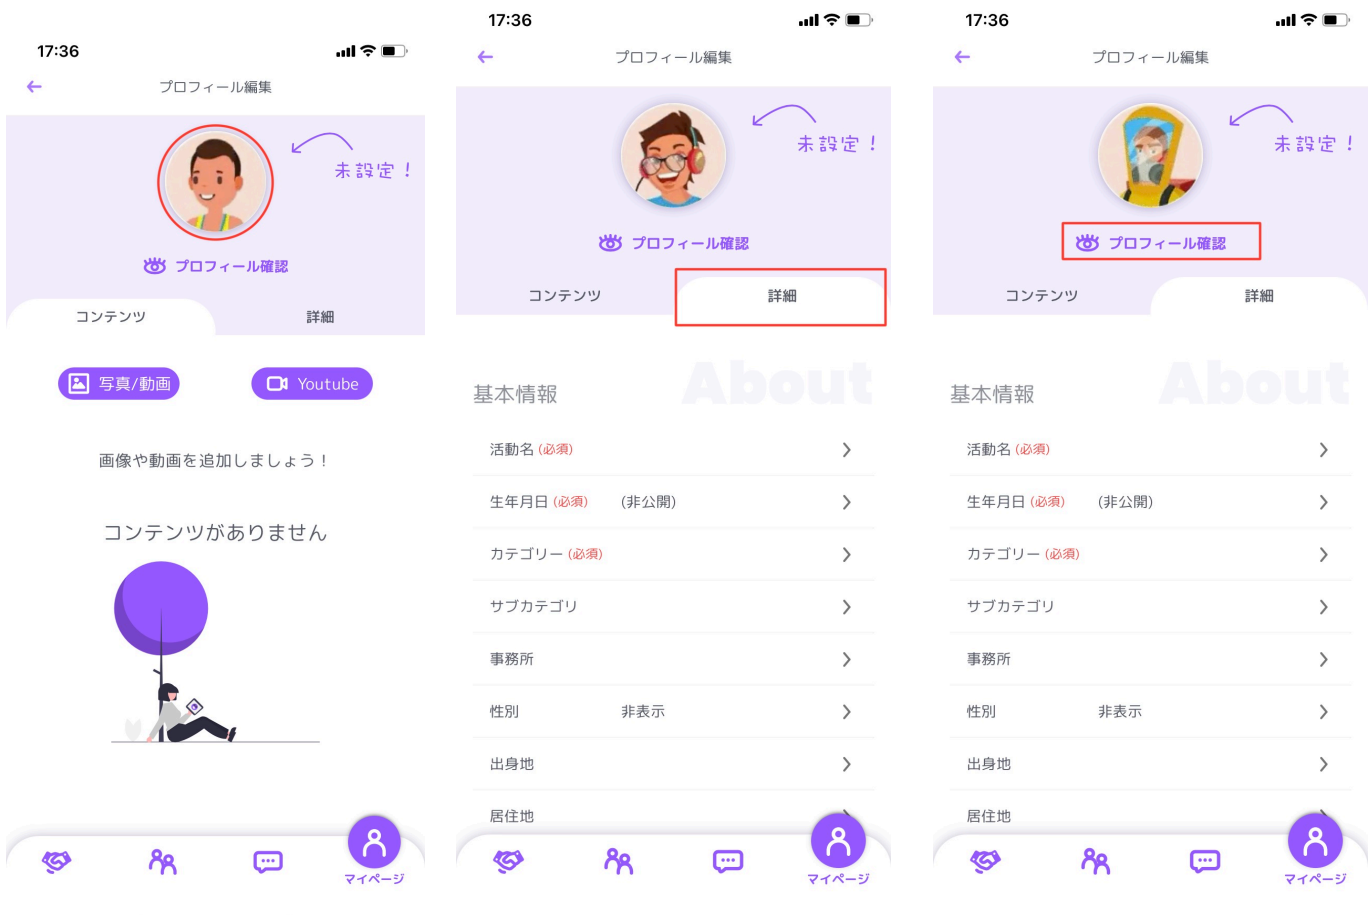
17:36

プロフィール編集

未設定！

プロフィール確認

コンテンツ　詳細

写真/動画　Youtube

画像や動画を追加しましょう！

コンテンツがありません

マイページ

17:36

プロフィール編集

未設定！

プロフィール確認

コンテンツ　詳細

基本情報　About

活動名 (必須)

生年月日 (必須)　(非公開)

カテゴリー (必須)

サブカテゴリ

事務所

性別　非表示

出身地

居住地

マイページ

17:36

プロフィール編集

未設定！

プロフィール確認

コンテンツ　詳細

基本情報　About

活動名 (必須)

生年月日 (必須)　(非公開)

カテゴリー (必須)

サブカテゴリ

事務所

性別　非表示

出身地

居住地

マイページ